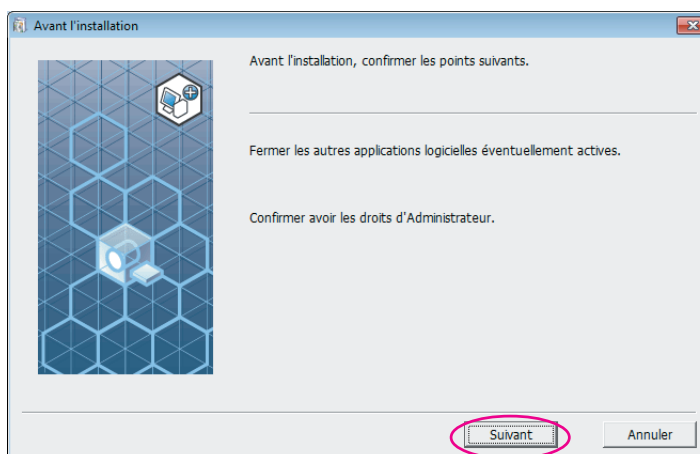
Avant l'installation

Avant l'installation, confirmer les points suivants.

Fermer les autres applications logicielles éventuellement actives.

Confirmer avoir les droits d'Administrateur.

Suivant

Annuler